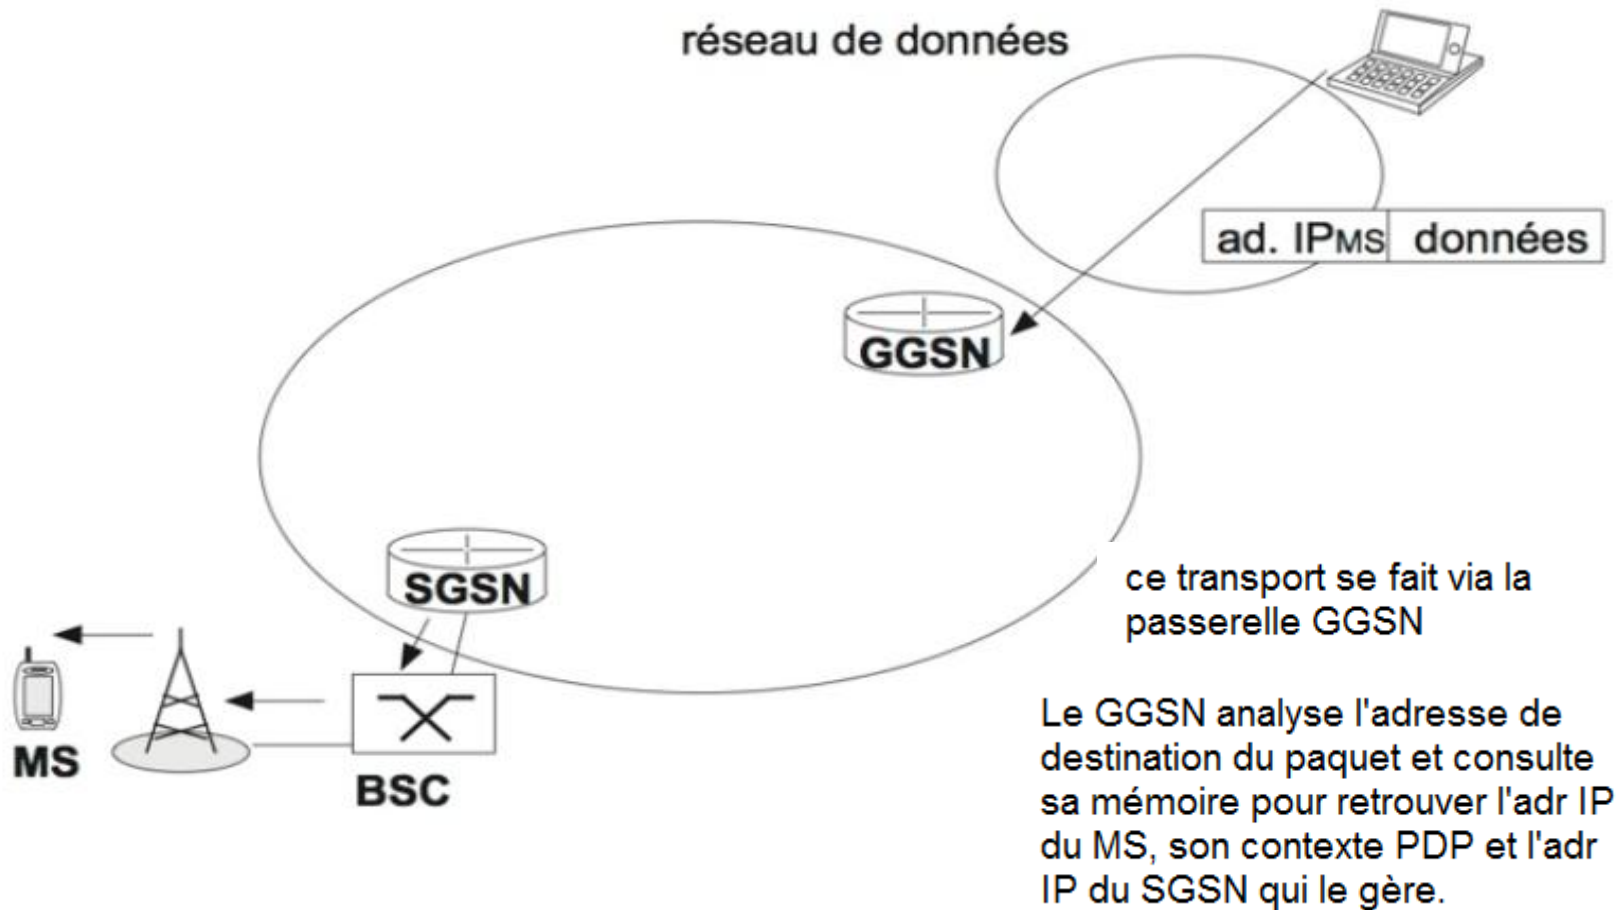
réseau de données

| ad. IP$_{MS}$ | données |
|---|---|

GGSN

SGSN

MS

BSC

ce transport se fait via la passerelle GGSN

Le GGSN analyse l'adresse de destination du paquet et consulte sa mémoire pour retrouver l'adr IP du MS, son contexte PDP et l'adr IP du SGSN qui le gère.